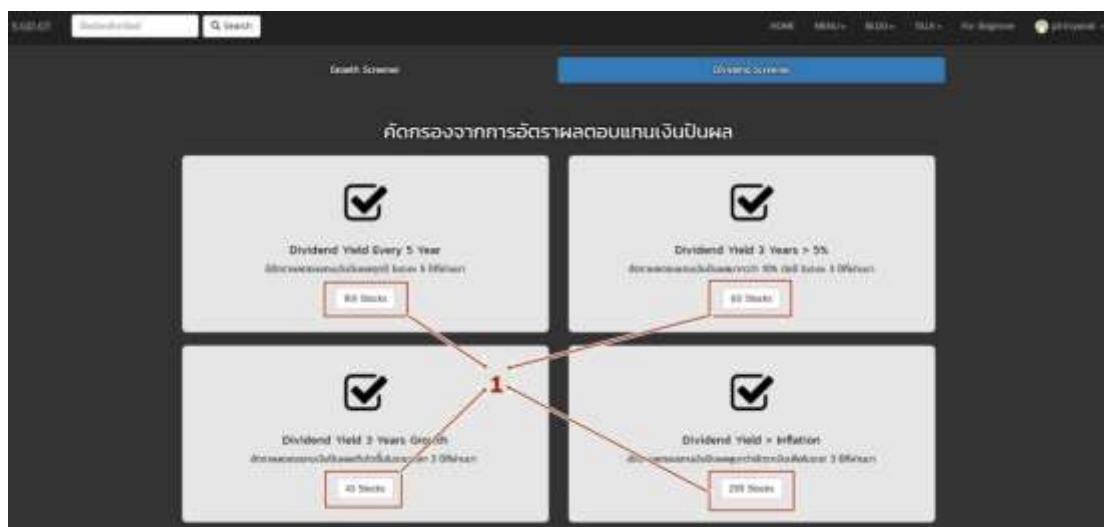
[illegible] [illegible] Q Search HOME MENU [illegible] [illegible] For Beginner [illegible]

Growth Screener

Dividend Screener

คัดกรองจากการอัตราผลตอบแทนเงินปันผล

Dividend Yield Every 5 Year

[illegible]

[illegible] Stocks

Dividend Yield 3 Years > 5%

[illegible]

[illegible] Stocks

1

Dividend Yield 3 Years Growth

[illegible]

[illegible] Stocks

Dividend Yield > Inflation

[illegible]

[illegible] Stocks